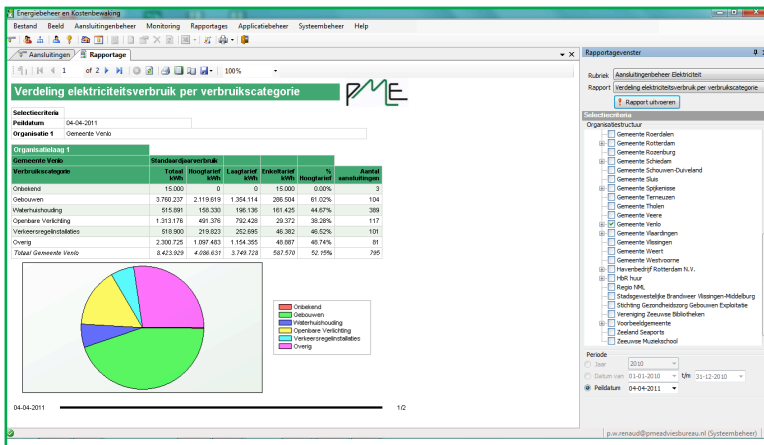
Energiebeheer en Kostenbewaking

Bestand Beeld Aansluitingenbeheer Monitoring Rapportages Applicatiebeheer Systeembeheer Help

Aansluitingen Rapportage

1 of 2 100%

Verdeling elektriciteitsverbruik per verbruikscategorie

PME

Selectiecriteria
Peildatum 04-04-2011
Organisatie 1 Gemeente Venlo

Organisatielaag 1

| Gemeente Venlo | Standaardjaarverbruik | | | | | |
|---|---|---|---|---|---|---|
| Verbruikscategorie | Totaal kWh | Hoogtarief kWh | Laagtarief kWh | Enkeltarief kWh | % Hoogtarief | Aantal aansluitingen |
| Onbekend | 15.000 | 0 | 0 | 15.000 | 0.00% | 3 |
| Gebouwen | 3.760.237 | 2.119.619 | 1.354.114 | 286.504 | 61.02% | 104 |
| Waterhuishouding | 515.891 | 159.330 | 196.136 | 161.425 | 44.67% | 389 |
| Openbare Verlichting | 1.313.176 | 491.376 | 792.428 | 29.372 | 38.28% | 117 |
| Verkeersregelinstallaties | 518.900 | 219.823 | 252.695 | 46.382 | 46.52% | 101 |
| Overig | 2.300.725 | 1.097.483 | 1.154.355 | 48.887 | 48.74% | 81 |
| Totaal Gemeente Venlo | 8.423.929 | 4.086.631 | 3.749.728 | 587.570 | 52.15% | 795 |

Onbekend
Gebouwen
Waterhuishouding
Openbare Verlichting
Verkeersregelinstallaties
Overig

04-04-2011 1/2

Rapportagevenster

Rubriek Aansluitingenbeheer Elektriciteit
Rapport Verdeling elektriciteitsverbruik per verbruikscategorie
Rapport uitvoeren

Selectiecriteria
Organisatiestructuur
Gemeente Roerdalen
Gemeente Rotterdam
Gemeente Rozenburg
Gemeente Schiedam
Gemeente Schouwen-Duiveland
Gemeente Sluis
Gemeente Spijkenisse
Gemeente Terneuzen
Gemeente Tholen
Gemeente Veere
Gemeente Venlo
Gemeente Vlaardingen
Gemeente Vlissingen
Gemeente Weert
Gemeente Westvoorne
Havenbedrijf Rotterdam N.V.
HbR huur
Regio NML
Stadsgewestelijke Brandweer Vlissingen-Middelburg
Stichting Gezondheidszorg Gebouwen Exploitatie
Vereniging Zeeuwse Bibliotheken
Voorbeeldgemeente
Zeeland Seaports
Zeeuwse Muziekschool

Periode
Jaar 2010
Datum van 01-01-2010 t/m 31-12-2010
Peildatum 04-04-2011

p.w.renaud@pmeadviesbureau.nl (Systeembeheer)